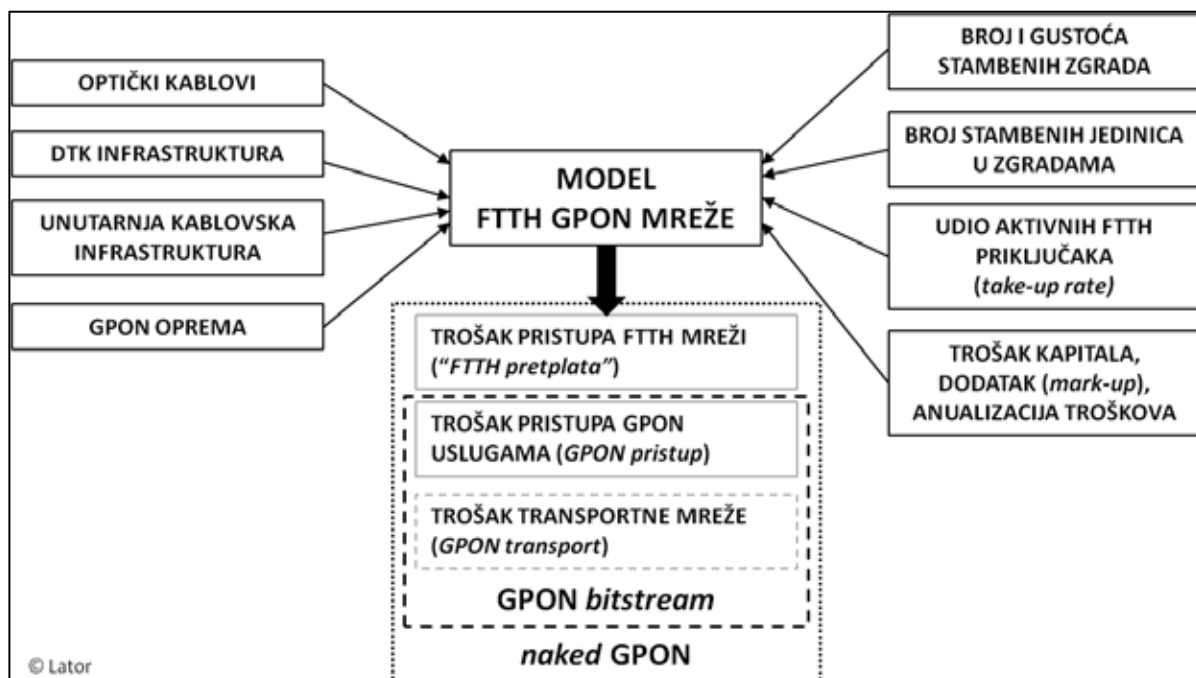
OPTIČKI KABLOVI

DTK INFRASTRUKTURA

UNUTARNJA KABLOVSKA INFRASTRUKTURA

GPON OPREMA

MODEL FTTH GPON MREŽE

BROJ I GUSTOĆA STAMBENIH ZGRADA

BROJ STAMBENIH JEDINICA U ZGRADAMA

UDIO AKTIVNIH FTTH PRIKLJUČAKA (take-up rate)

TROŠAK KAPITALA, DODATAK (mark-up), ANUALIZACIJA TROŠKOVA

TROŠAK PRISTUPA FTTH MREŽI ("FTTH pretplata")

TROŠAK PRISTUPA GPON USLUGAMA (GPON pristup)

TROŠAK TRANSPORTNE MREŽE (GPON transport)

GPON bitstream

naked GPON

© Lator